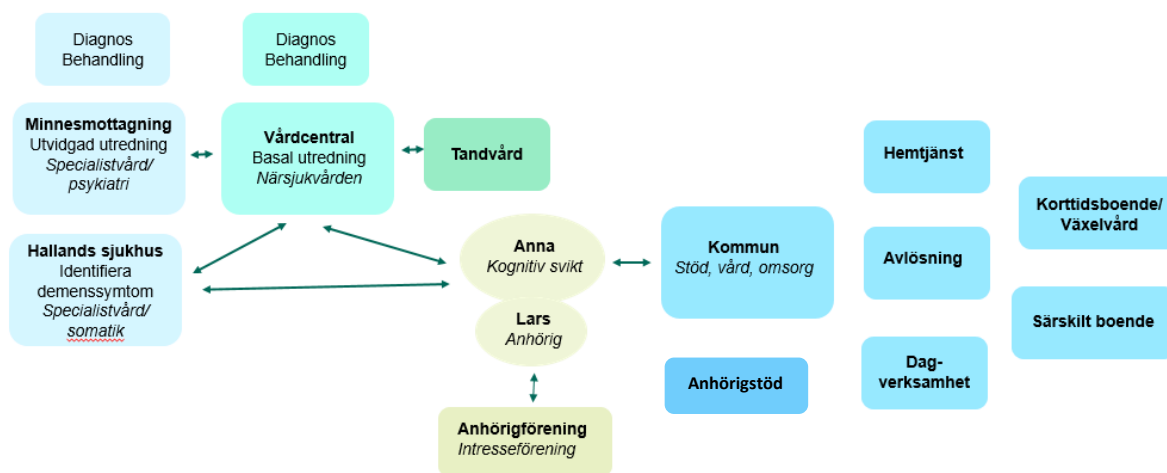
Diagnos Behandling

Diagnos Behandling

**Minnesmottagning**
Utvidgad utredning
*Specialistvård/ psykiatri*

**Vårdcentral**
Basal utredning
*Närsjukvården*

**Tandvård**

**Hallands sjukhus**
Identifiera demenssymtom
*Specialistvård/ somatik*

**Anna**
*Kognitiv svikt*

**Lars**
*Anhörig*

**Kommun**
*Stöd, vård, omsorg*

**Hemtjänst**

**Avlösning**

**Dagverksamhet**

**Korttidsboende/ Växelvård**

**Särskilt boende**

**Anhörigstöd**

**Anhörigförening**
*Intresseförening*